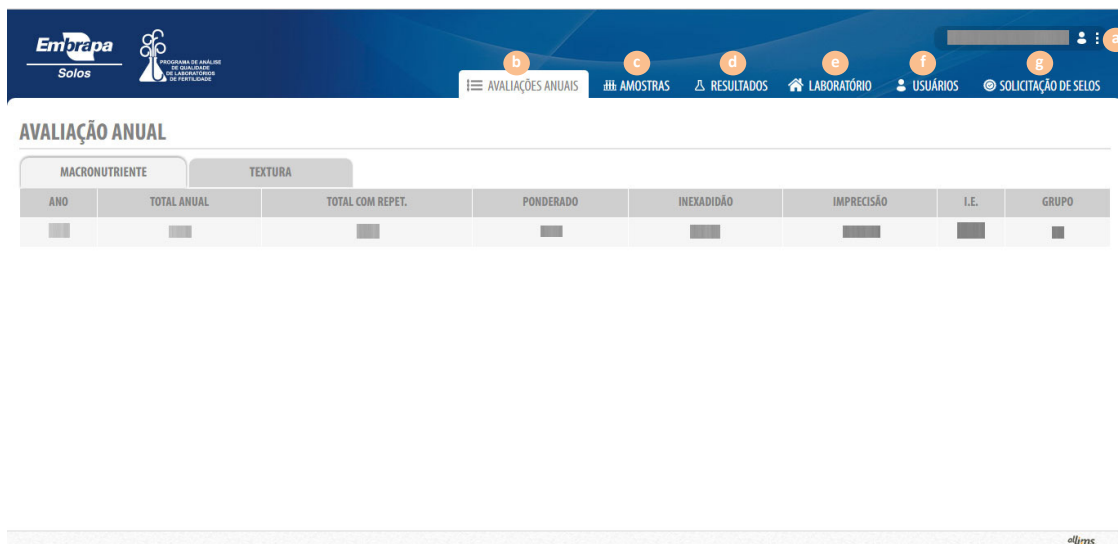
Embrapa
Solos

PROGRAMA DE ANÁLISE DE QUALIDADE DE LABORATÓRIOS DE FERTILIDADE

a

b AVALIAÇÕES ANUAIS
c AMOSTRAS
d RESULTADOS
e LABORATÓRIO
f USUÁRIOS
g SOLICITAÇÃO DE SELOS

AVALIAÇÃO ANUAL

MACRONUTRIENTE | TEXTURA

| ANO | TOTAL ANUAL | TOTAL COM REPET. | PONDERADO | INEXADIDÃO | IMPRECISÃO | I.E. | GRUPO |
|---|---|---|---|---|---|---|---|
| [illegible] | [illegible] | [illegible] | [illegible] | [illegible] | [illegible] | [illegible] | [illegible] |

allims